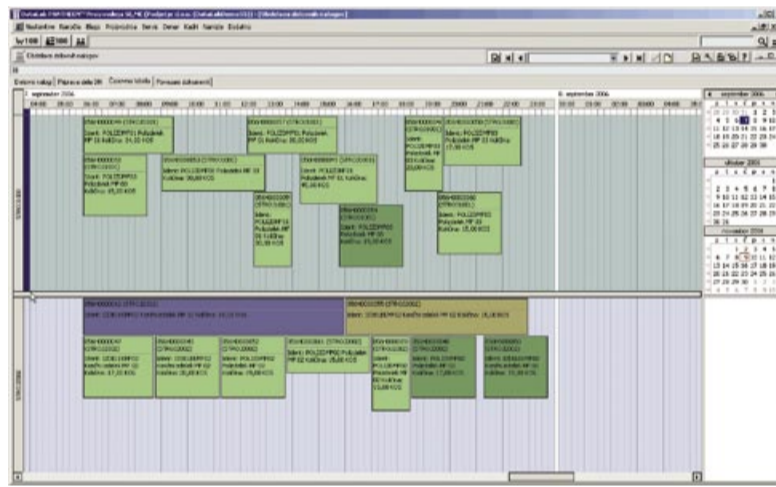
DataLab PMP/ERP Proizvodnja SL/HE (Podjetje d.o.o. (DataLab\demo02)) - [Obdelava delovnih nalogov]
Nastavitve Šifranti Blago Proizvodnja Servis Denar Kadri Nastavitve Dodatno
Obdelava delovnih nalogov
Delovni nalogi | Planiranje dela DN | Časovna tabela | Povezani dokumenti
7. september 2006
8. september 2006
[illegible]
Izdelek: POLIZDPP01 Polizdelek MP 01 Količina: 34,00 KOS
Izdelek: POLIZDPP01 Polizdelek MP 01 Količina: 30,00 KOS
Izdelek: POLIZDPP03 Polizdelek MP 03 Količina: 17,00 KOS
Izdelek: POLIZDPP03 Polizdelek MP 03 Količina: 15,00 KOS
Izdelek: POLIZDPP03 Polizdelek MP 03 Količina: 30,00 KOS
Izdelek: POLIZDPP03 Polizdelek MP 03 Količina: 45,00 KOS
Izdelek: POLIZDPP03 Polizdelek MP 03 Količina: 15,00 KOS
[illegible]
Izdelek: IZDELEKPP02 Končni izdelek MP 02 Količina: 35,00 KOS
Izdelek: IZDELEKPP02 Končni izdelek MP 02 Količina: 17,00 KOS
Izdelek: IZDELEKPP02 Končni izdelek MP 02 Količina: 20,00 KOS
Izdelek: POLIZDPP02 Polizdelek MP 02 Količina: 15,00 KOS
Izdelek: POLIZDPP02 Polizdelek MP 02 Količina: 15,00 KOS
Izdelek: POLIZDPP02 Polizdelek MP 02 Količina: 15,00 KOS
Izdelek: IZDELEKPP02 Končni izdelek MP 02 Količina: 17,00 KOS
Izdelek: IZDELEKPP02 Končni izdelek MP 02 Količina: 21,00 KOS
september 2006
oktober 2006
november 2006